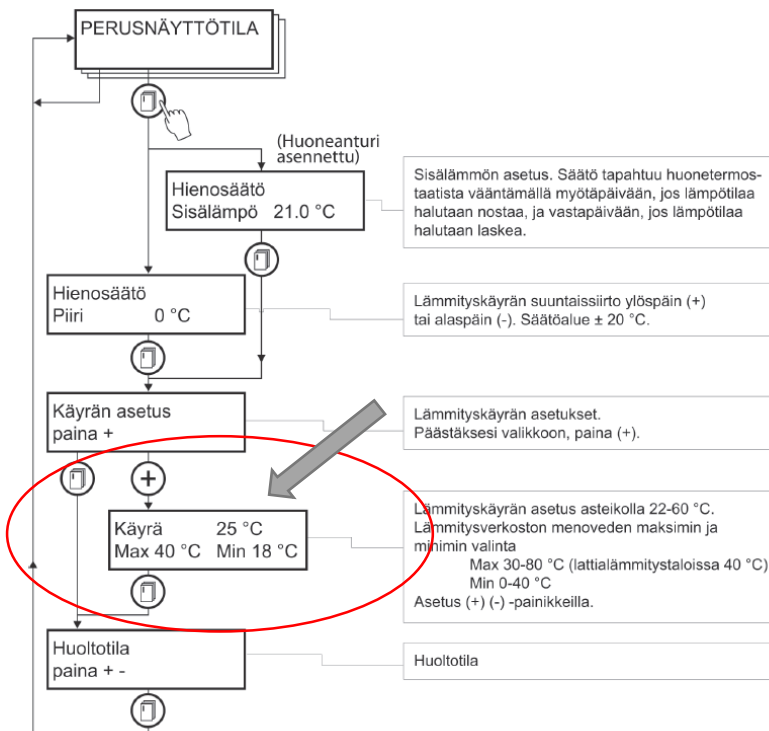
PERUSNÄYTTÖTILA

(Huoneanturi asennettu)

Hienosäätö
Sisälämpö 21.0 °C

Sisälämmön asetus. Säätö tapahtuu huonetermostaatista vääntämällä myötäpäivään, jos lämpötilaa halutaan nostaa, ja vastapäivään, jos lämpötilaa halutaan laskea.

Hienosäätö
Piiri 0 °C

Lämmityskäyrän suuntaissiirto ylöspäin (+) tai alaspäin (-). Säätöalue ± 20 °C.

Käyrän asetus
paina +

Lämmityskäyrän asetukset.
Päästäksesi valikkoon, paina (+).

+

Käyrä 25 °C
Max 40 °C Min 18 °C

Lämmityskäyrän asetus asteikolla 22-60 °C.
Lämmitysverkoston menoveden maksimin ja minimin valinta
Max 30-80 °C (lattialämmitystaloissa 40 °C)
Min 0-40 °C
Asetus (+) (-) -painikkeilla.

Huoltotila
paina + -

Huoltotila